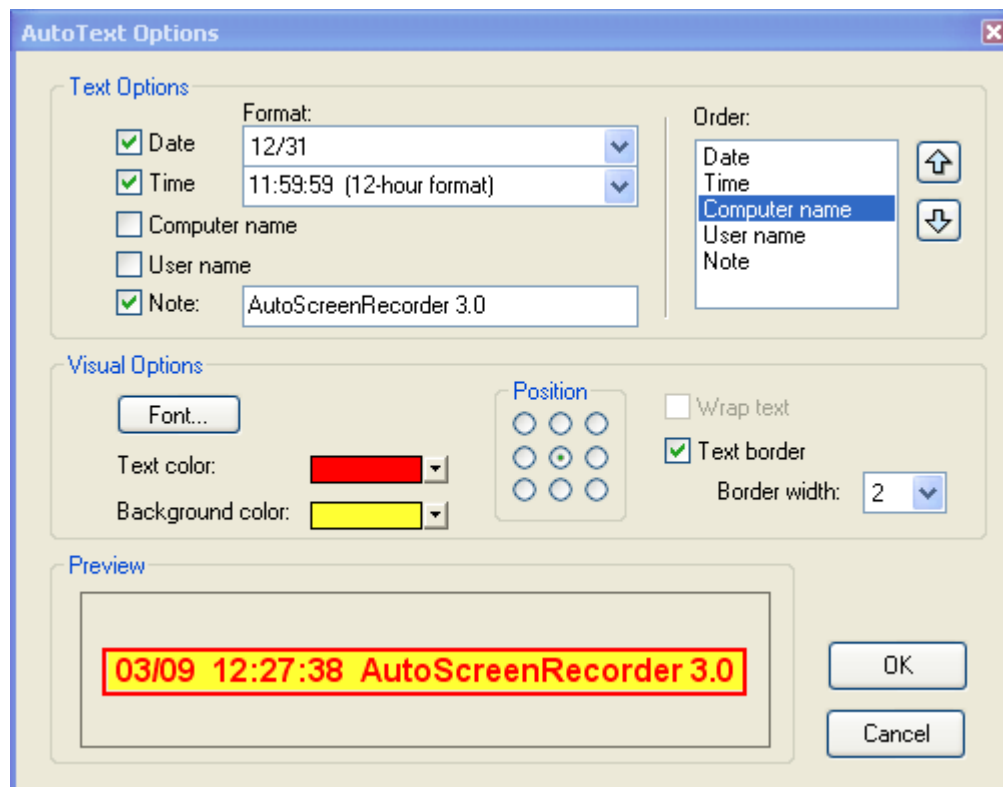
AutoText Options

Text Options

Format:

Date 12/31

Time 11:59:59 (12-hour format)

Computer name

User name

Note: AutoScreenRecorder 3.0

Order:

Date
Time
Computer name
User name
Note

Visual Options

Font...

Text color:

Background color:

Position

Wrap text

Text border

Border width: 2

Preview

03/09 12:27:38 AutoScreenRecorder 3.0

OK

Cancel